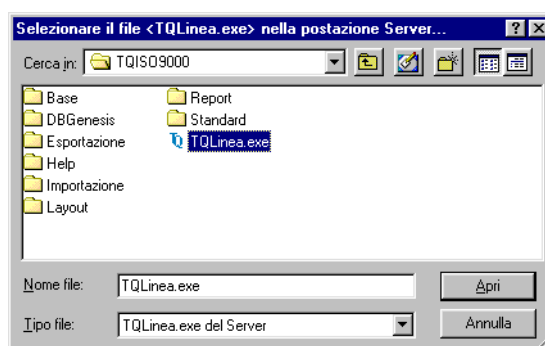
Selezionare il file <TQLinea.exe> nella postazione Server...

?

Cerca in: TQISO9000

Base
DBGenesis
Esportazione
Help
Importazione
Layout
Report
Standard
TQLinea.exe

Nome file: TQLinea.exe

Apri

Tipo file: TQLinea.exe del Server

Annulla